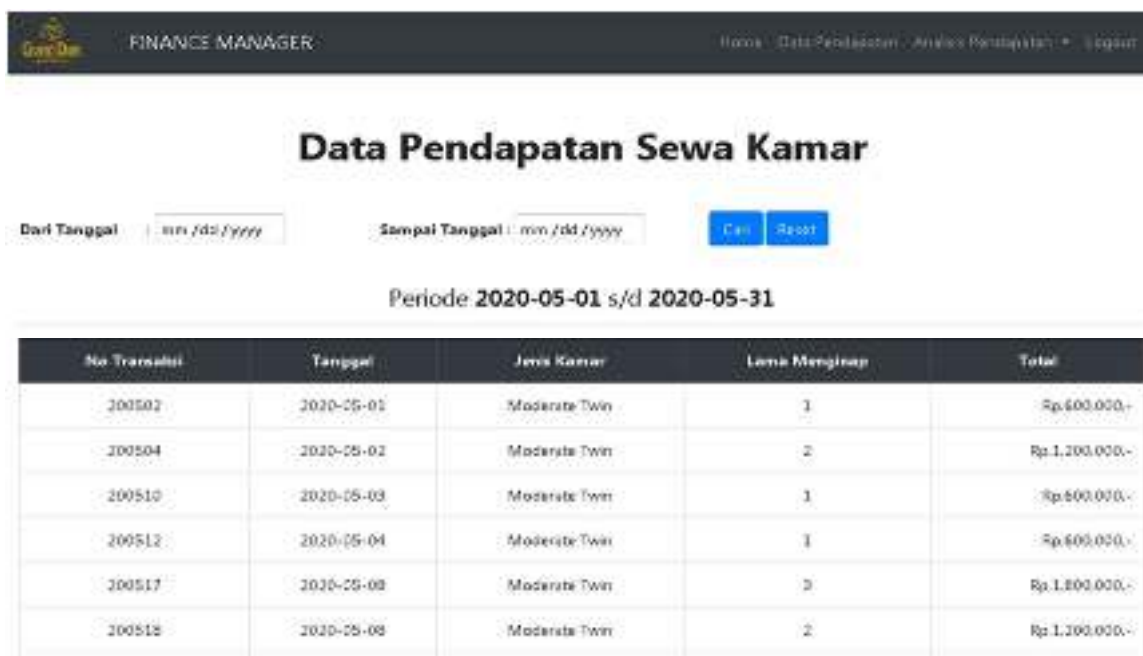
Grand Dian

FINANCE MANAGER

Home Data Pendapatan Analisis Pendapatan ▾ Logout

Data Pendapatan Sewa Kamar

Dari Tanggal : mm/dd/yyyy

Sampai Tanggal : mm/dd/yyyy

Cari Reset

Periode **2020-05-01** s/d **2020-05-31**

| No Transaksi | Tanggal | Jenis Kamar | Lama Menginap | Total |
|---|---|---|---|---|
| 200502 | 2020-05-01 | Moderate Twin | 1 | Rp.600.000,- |
| 200504 | 2020-05-02 | Moderate Twin | 2 | Rp.1.200.000,- |
| 200510 | 2020-05-03 | Moderate Twin | 1 | Rp.600.000,- |
| 200512 | 2020-05-04 | Moderate Twin | 1 | Rp.600.000,- |
| 200517 | 2020-05-08 | Moderate Twin | 3 | Rp.1.800.000,- |
| 200518 | 2020-05-08 | Moderate Twin | 2 | Rp.1.200.000,- |